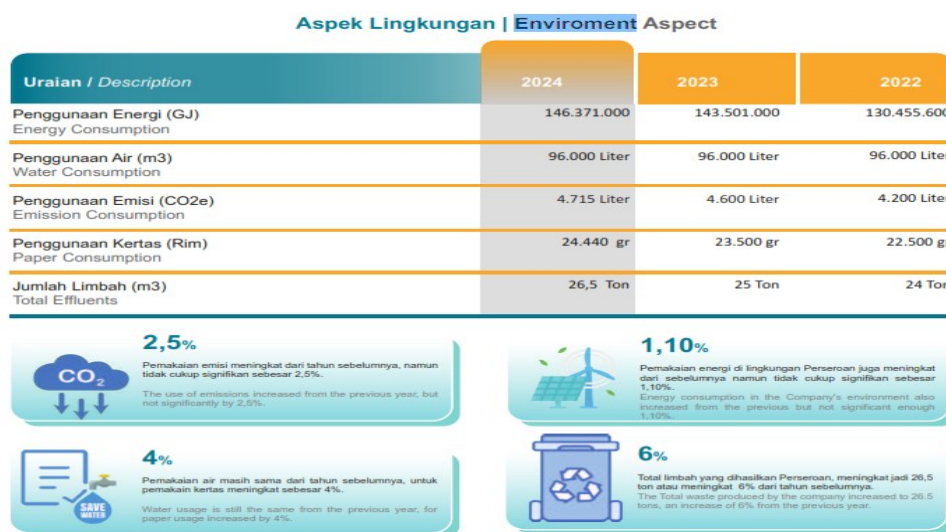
Aspek Lingkungan | Enviroment Aspect

| Uraian / Description | 2024 | 2023 | 2022 |
|---|---|---|---|
| Penggunaan Energi (GJ) Energy Consumption | 146.371.000 | 143.501.000 | 130.455.600 |
| Penggunaan Air (m3) Water Consumption | 96.000 Liter | 96.000 Liter | 96.000 Liter |
| Penggunaan Emisi (CO2e) Emission Consumption | 4.715 Liter | 4.600 Liter | 4.200 Liter |
| Penggunaan Kertas (Rim) Paper Consumption | 24.440 gr | 23.500 gr | 22.500 gr |
| Jumlah Limbah (m3) Total Effluents | 26,5 Ton | 25 Ton | 24 Ton |

$CO_2$

2,5%

Pemakaian emisi meningkat dari tahun sebelumnya, namun tidak cukup signifikan sebesar 2,5%.

The use of emissions increased from the previous year, but not significantly by 2,5%.

1,10%

Pemakaian energi di lingkungan Perseroan juga meningkat dari sebelumnya namun tidak cukup signifikan sebesar 1,10%.

Energy consumption in the Company's environment also increased from the previous but not significant enough 1,10%.

SAVE WATER

4%

Pemakaian air masih sama dari tahun sebelumnya, untuk pemakain kertas meningkat sebesar 4%.

Water usage is still the same from the previous year, for paper usage increased by 4%.

6%

Total limbah yang dihasilkan Perseroan, meningkat jadi 26,5 ton atau meningkat 6% dari tahun sebelumnya.

The Total waste produced by the company increased to 26.5 tons, an increase of 6% from the previous year.